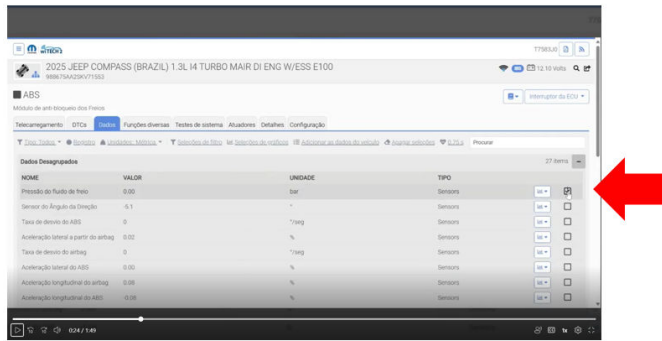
wiTECH

T7583JD

2025 JEEP COMPASS (BRAZIL) 1.3L I4 TURBO MAIR DI ENG W/ESS E100

988675AA2SKV71583

12.10 Volts

ABS

Módulo de anti-bloqueio dos Freios

Interruptor da ECU

Telecarregamento DTCs Dados Funções diversas Testes de sistema Atuadores Detalhes Configuração

Tipo: Todos Registro Unidades: Métrica Seleções de filtro Seleções de gráficos Adicionar ao dados do veículo Apagar seleções DTCs Procurar

Dados Desagrupados

27 items

| NOME | VALOR | UNIDADE | TIPO |
|---|---|---|---|
| Pressão do fluido de freio | 0.00 | bar | Sensors |
| Sensor do Ângulo da Direção | -5.1 | ° | Sensors |
| Taxa de desvio do ABS | 0 | °/seg | Sensors |
| Aceleração lateral a partir do airbag | 0.02 | % | Sensors |
| Taxa de desvio do airbag | 0 | °/seg | Sensors |
| Aceleração lateral do ABS | 0.00 | % | Sensors |
| Aceleração longitudinal do airbag | 0.08 | % | Sensors |
| Aceleração longitudinal do ABS | -0.08 | % | Sensors |

0:24 / 1:49

1x